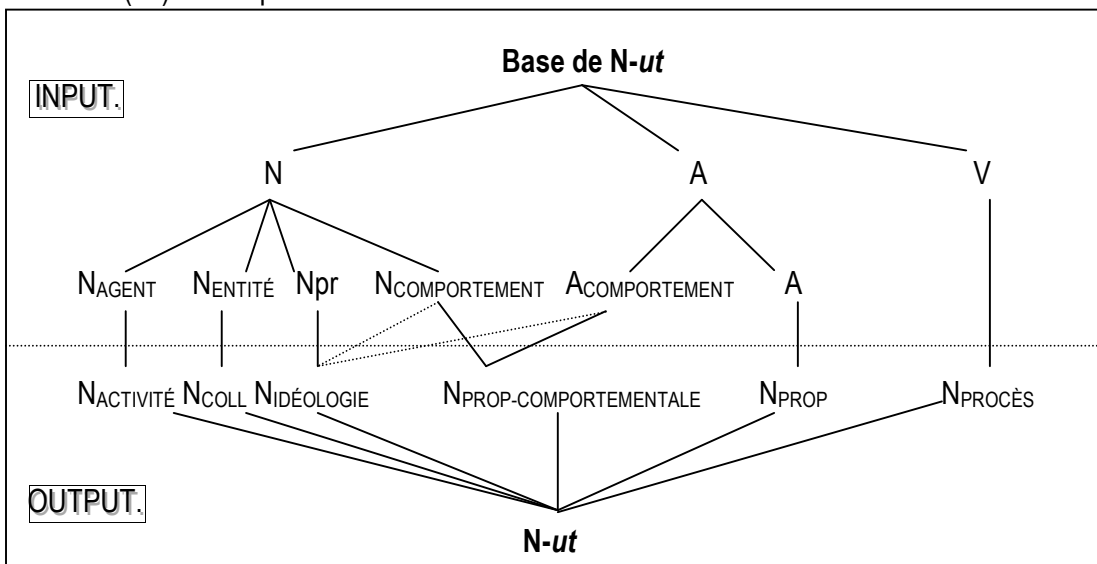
(14) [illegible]

Base de N-*ut*

INPUT.

N

A

V

N$_{AGENT}$ N$_{ENTITÉ}$ Npr N$_{COMPORTEMENT}$ A$_{COMPORTEMENT}$ A

N$_{ACTIVITÉ}$ N$_{COLL}$ N$_{IDÉOLOGIE}$ N$_{PROP\text{-}COMPORTEMENTALE}$ N$_{PROP}$ N$_{PROCÈS}$

OUTPUT.

N-*ut*